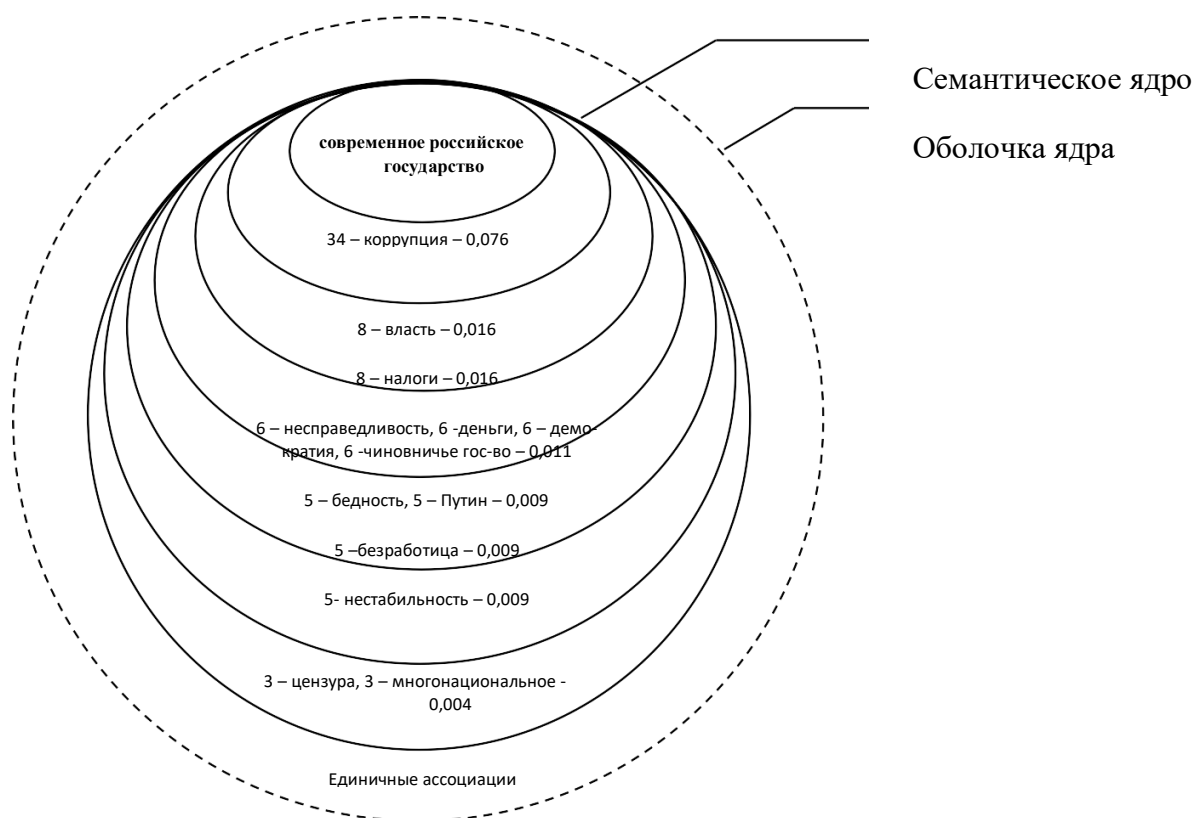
Семантическое ядро

Оболочка ядра

современное российское государство

34 – коррупция – 0,076

8 – власть – 0,016

8 – налоги – 0,016

6 – несправедливость, 6 -деньги, 6 – демократия, 6 -чиновничье гос-во – 0,011

5 – бедность, 5 – Путин – 0,009

5 –безработица – 0,009

5- нестабильность – 0,009

3 – цензура, 3 – многонациональное - 0,004

Единичные ассоциации